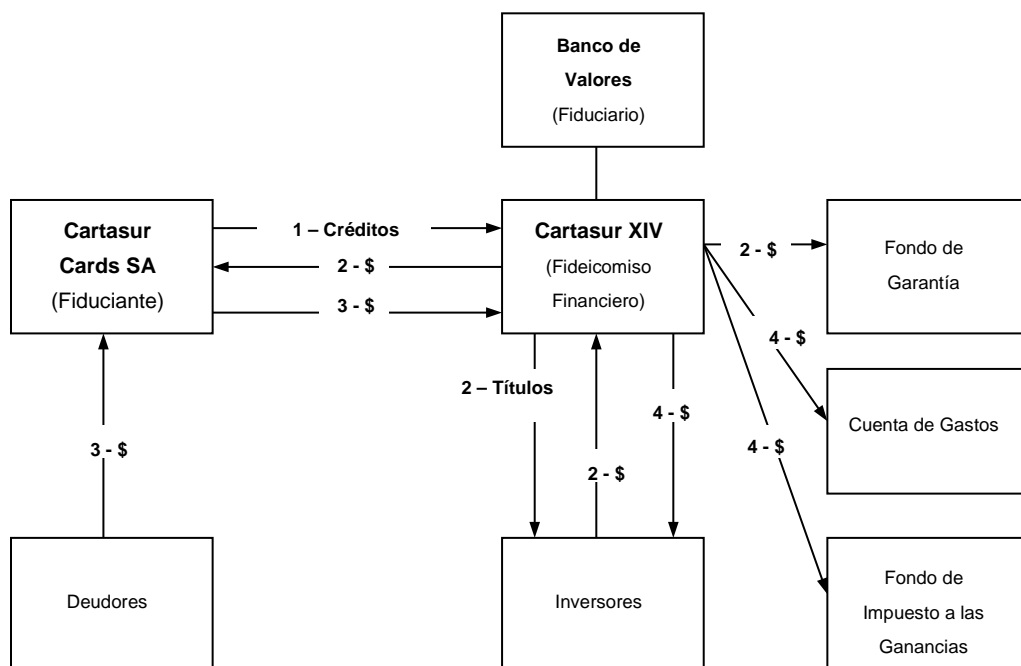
Banco de Valores (Fiduciario)

Cartasur Cards SA (Fiduciante)

1 – Créditos

2 - $

3 - $

Cartasur XIV (Fideicomiso Financiero)

2 - $

Fondo de Garantía

4 - $

Cuenta de Gastos

4 - $

Fondo de Impuesto a las Ganancias

2 – Títulos

4 - $

2 - $

3 - $

Deudores

Inversores